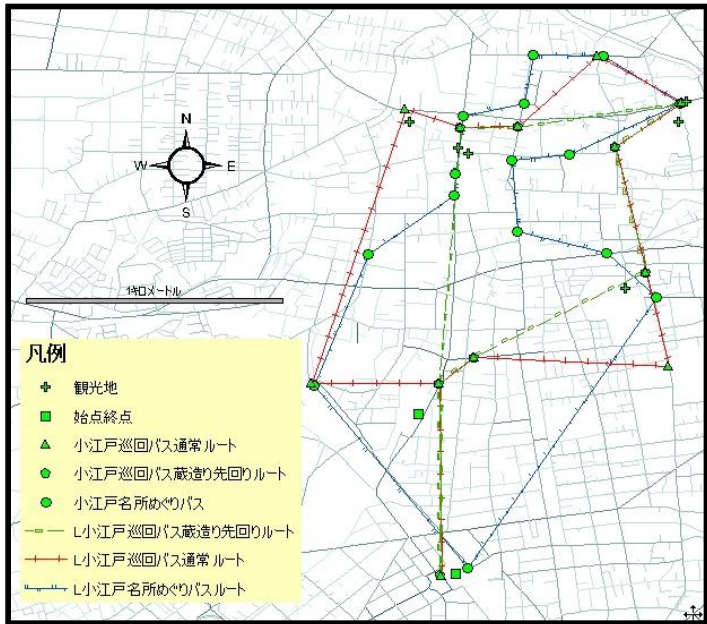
N
W
E
S
1キロメートル

凡例
観光地
始点終点
小江戸巡回バス通常ルート
小江戸巡回バス蔵造り先回りルート
小江戸名所めぐりバス
L小江戸巡回バス蔵造り先回りルート
L小江戸巡回バス通常ルート
L小江戸名所めぐりバスルート